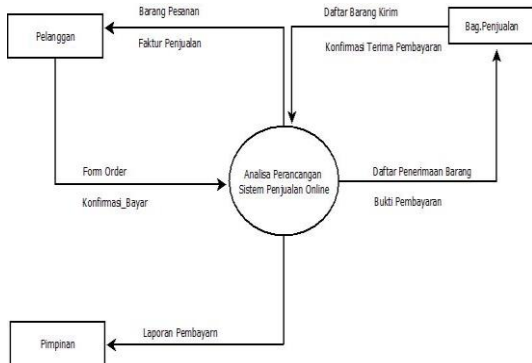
Pelanggan

Barang Pesanan

Faktur Penjualan

Daftar Barang Kirim

Konfirmasi Terima Pembayaran

Bag.Penjualan

Form Order

Konfirmasi_Bayar

Analisa Perancangan Sistem Penjualan Online

Daftar Penerimaan Barang

Bukti Pembayaran

Laporan Pembayarn

Pimpinan